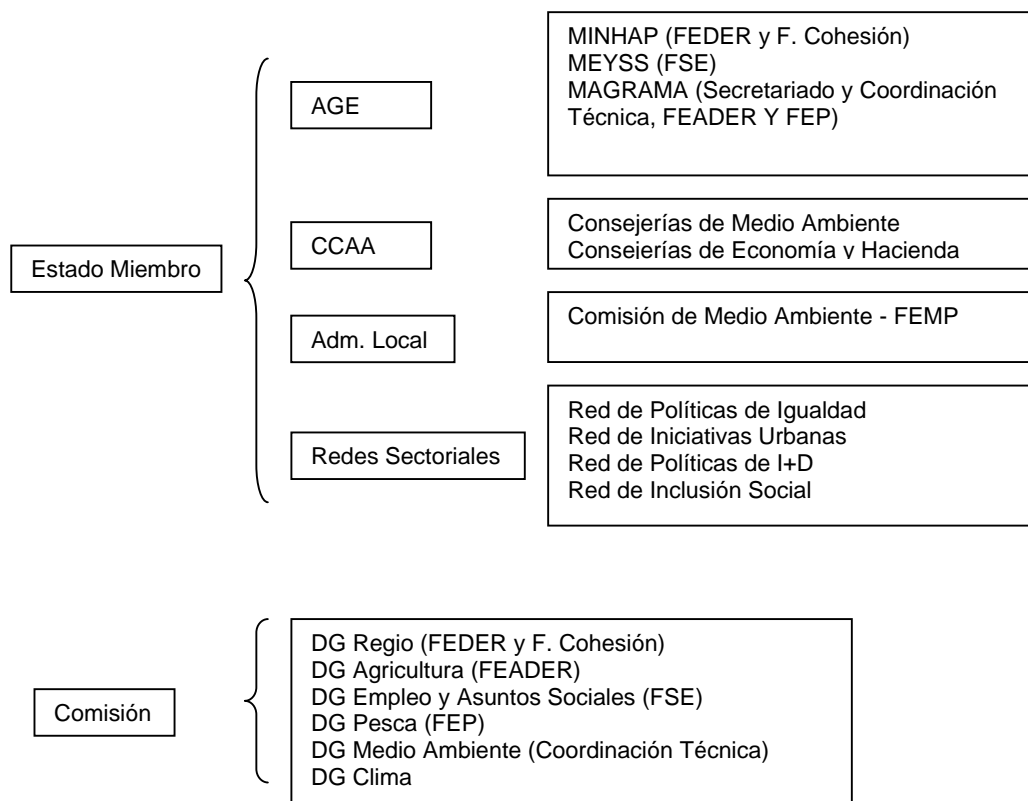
Estado Miembro

AGE

MINHAP (FEDER y F. Cohesión)
MEYSS (FSE)
MAGRAMA (Secretariado y Coordinación Técnica, FEADER Y FEP)

CCAA

Consejerías de Medio Ambiente
Consejerías de Economía y Hacienda

Adm. Local

Comisión de Medio Ambiente - FEMP

Redes Sectoriales

Red de Políticas de Igualdad
Red de Iniciativas Urbanas
Red de Políticas de I+D
Red de Inclusión Social

Comisión

DG Regio (FEDER y F. Cohesión)
DG Agricultura (FEADER)
DG Empleo y Asuntos Sociales (FSE)
DG Pesca (FEP)
DG Medio Ambiente (Coordinación Técnica)
DG Clima